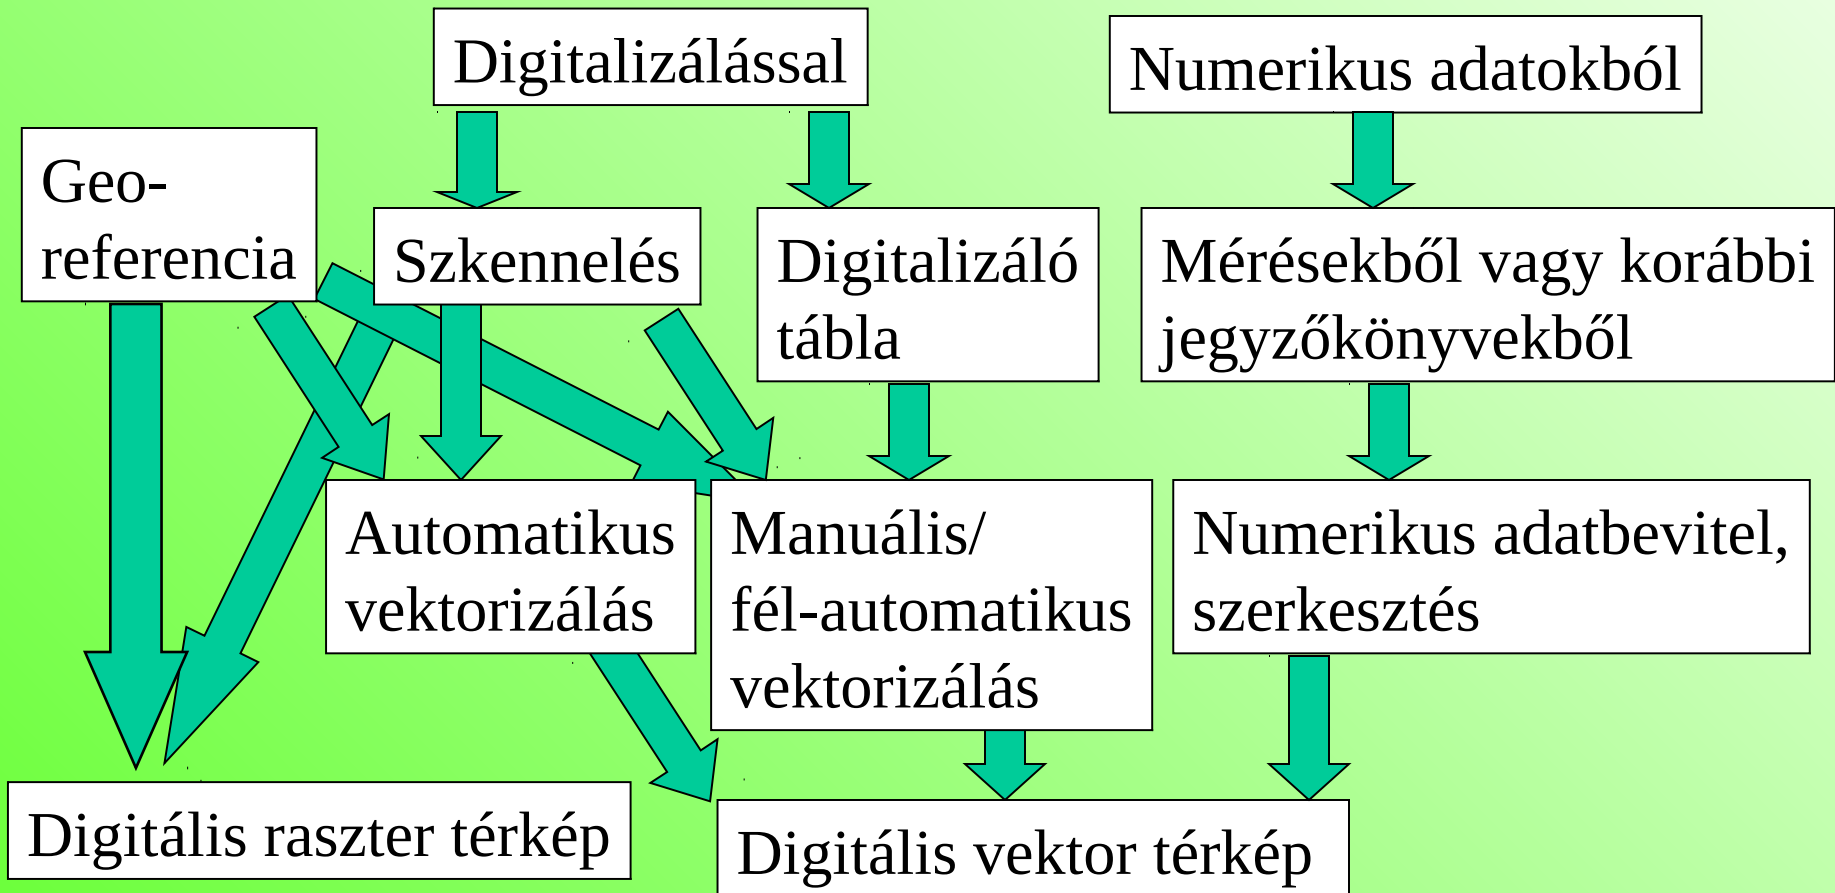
Digitalizálással

Numerikus adatokból

Geo-referencia

Szkennelés

Digitalizáló tábla

Mérésekből vagy korábbi jegyzőkönyvekből

Automatikus vektorizálás

Manuális/ fél-automatikus vektorizálás

Numerikus adatbevitel, szerkesztés

Digitális raszter térkép

Digitális vektor térkép